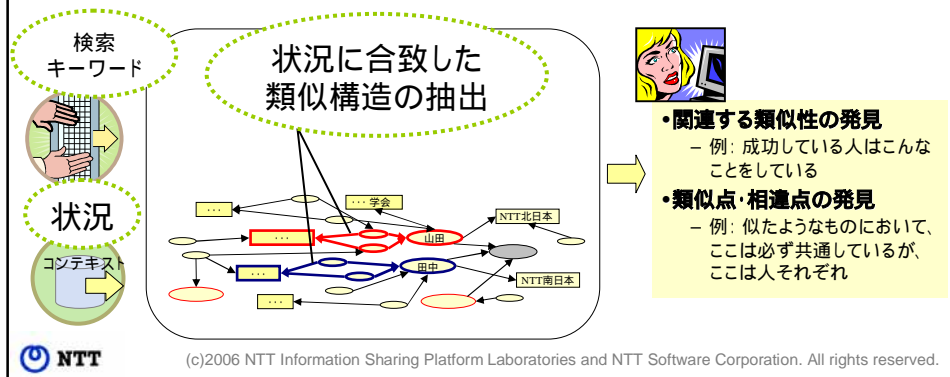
検索
キーワード

状況

コンテキスト

状況に合致した
類似構造の抽出

…

… 学会

NTT北日本

…

山田

…

田中

NTT南日本

…

•関連する類似性の発見
– 例: 成功している人はこんなことをしている

•類似点･相違点の発見
– 例: 似たようなものにおいて、ここは必ず共通しているが、ここは人それぞれ

NTT

(c)2006 NTT Information Sharing Platform Laboratories and NTT Software Corporation. All rights reserved.